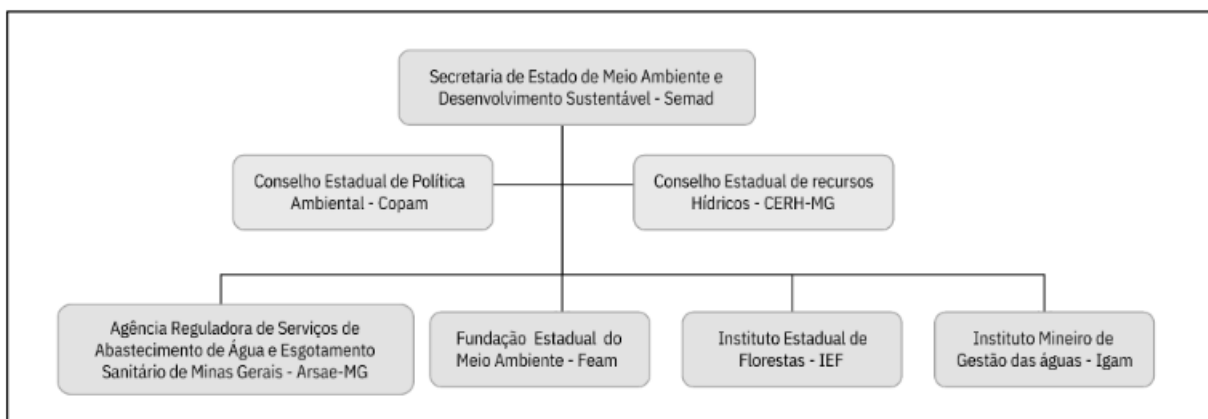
Secretaria de Estado de Meio Ambiente e Desenvolvimento Sustentável - Semad

Conselho Estadual de Política Ambiental - Copam

Conselho Estadual de recursos Hídricos - CERH-MG

Agência Reguladora de Serviços de Abastecimento de Água e Esgotamento Sanitário de Minas Gerais - Arsae-MG

Fundação Estadual do Meio Ambiente - Feam

Instituto Estadual de Florestas - IEF

Instituto Mineiro de Gestão das águas - Igam